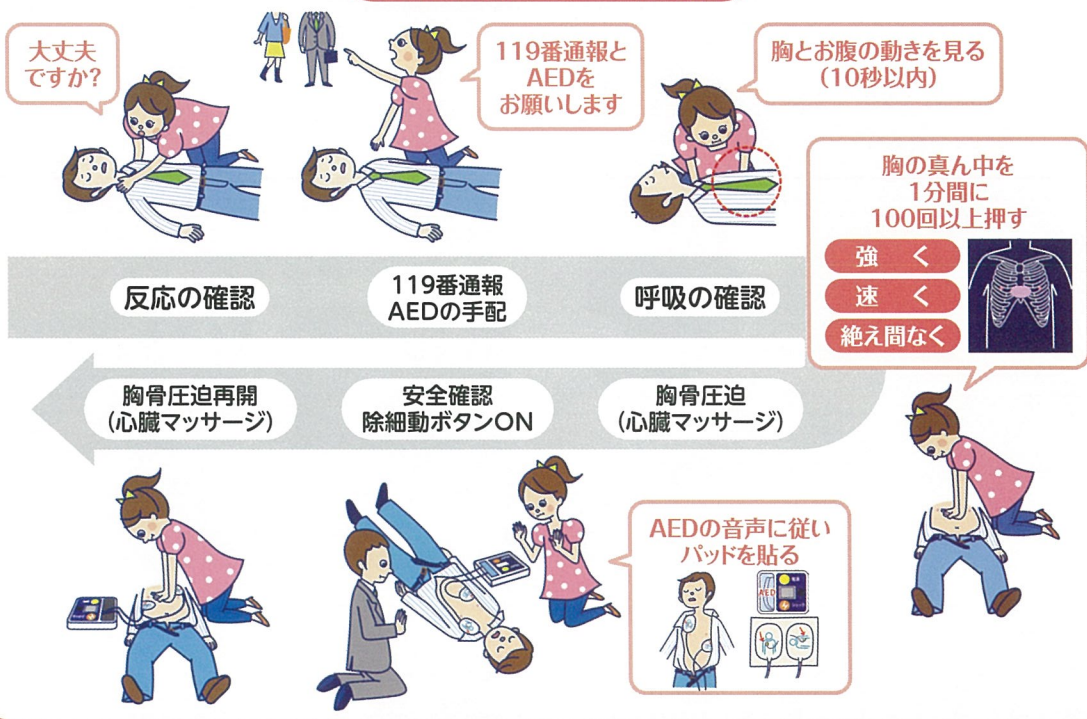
大丈夫ですか?

119番通報とAEDをお願いします

胸とお腹の動きを見る(10秒以内)

胸の真ん中を1分間に100回以上押す

強く

速く

絶え間なく

反応の確認

119番通報
AEDの手配

呼吸の確認

胸骨圧迫再開
(心臓マッサージ)

安全確認
除細動ボタンON

胸骨圧迫
(心臓マッサージ)

AEDの音声に従いパッドを貼る